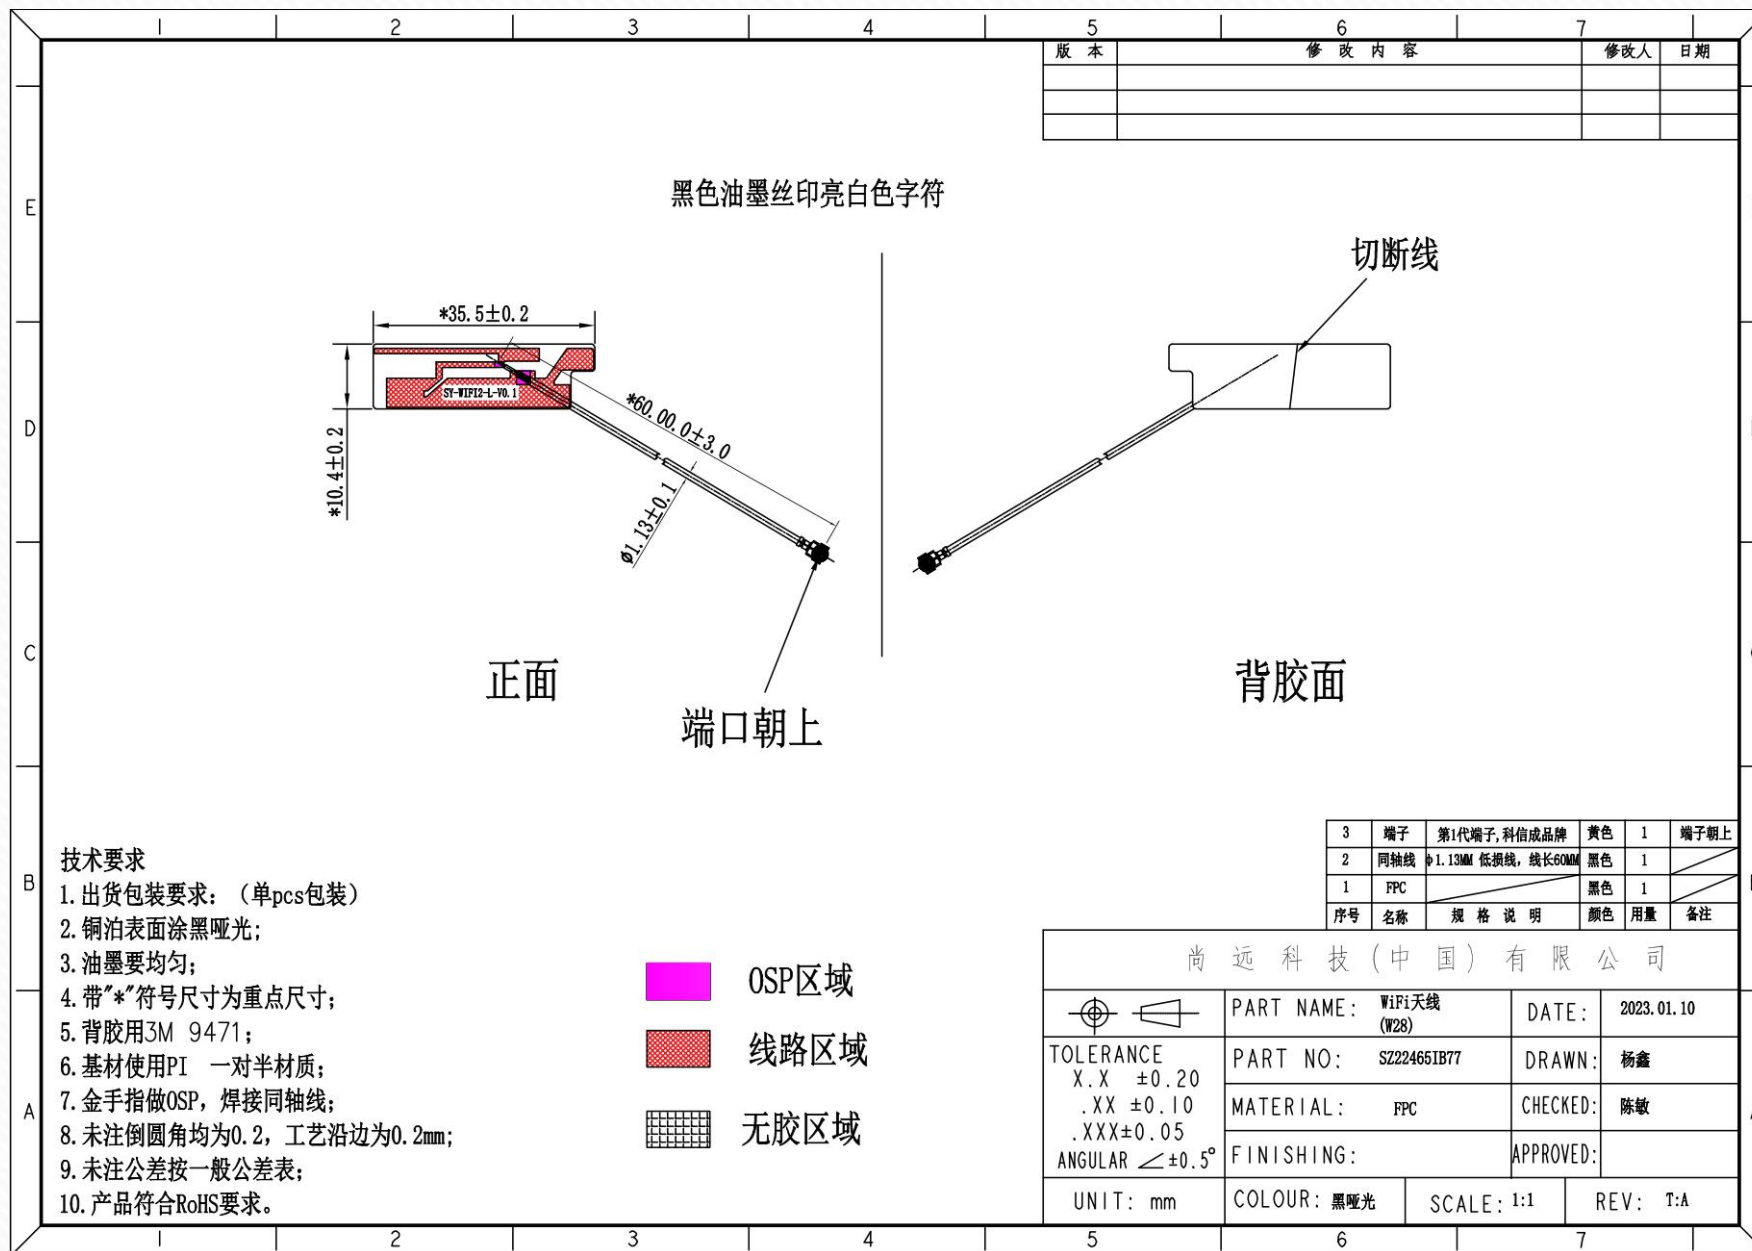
1 2 3 4 5 6 7

| 版本 | 修改内容 | 修改人 | 日期 |
|---|---|---|---|
| | | | |
| | | | |
| | | | |

E D C B A

黑色油墨丝印亮白色字符

切断线

*35.5±0.2

SY-WIFI2-L-V0.1

*60.00.0±3.0

*10.4±0.2

ϕ1.13±0.1

正面

端口朝上

背胶面

| 3 | 端子 | 第1代端子,科信成品牌 | 黄色 | 1 | 端子朝上 |
|---|---|---|---|---|---|
| 2 | 同轴线 | ϕ1.13MM 低损线, 线长60MM | 黑色 | 1 | |
| 1 | FPC | | 黑色 | 1 | |
| 序号 | 名称 | 规格说明 | 颜色 | 用量 | 备注 |

技术要求
1.出货包装要求: (单pcs包装)
2.铜泊表面涂黑哑光;
3.油墨要均匀;
4.带"*"符号尺寸为重点尺寸;
5.背胶用3M 9471;
6.基材使用PI 一对半材质;
7.金手指做OSP, 焊接同轴线;
8.未注倒圆角均为0.2, 工艺沿边为0.2mm;
9.未注公差按一般公差表;
10.产品符合RoHS要求。

OSP区域

线路区域

无胶区域

尚远科技(中国)有限公司

| | PART NAME: WiFi天线 (W28) | DATE: 2023.01.10 |
|---|---|---|
| TOLERANCE X.X ±0.20 .XX ±0.10 .XXX±0.05 ANGULAR ∠±0.5° | PART NO: SZ22465IB77 | DRAWN: 杨鑫 |
| | MATERIAL: FPC | CHECKED: 陈敏 |
| | FINISHING: | APPROVED: |
| UNIT: mm | COLOUR: 黑哑光 SCALE: 1:1 | REV: T:A |

1 2 3 4 5 6 7